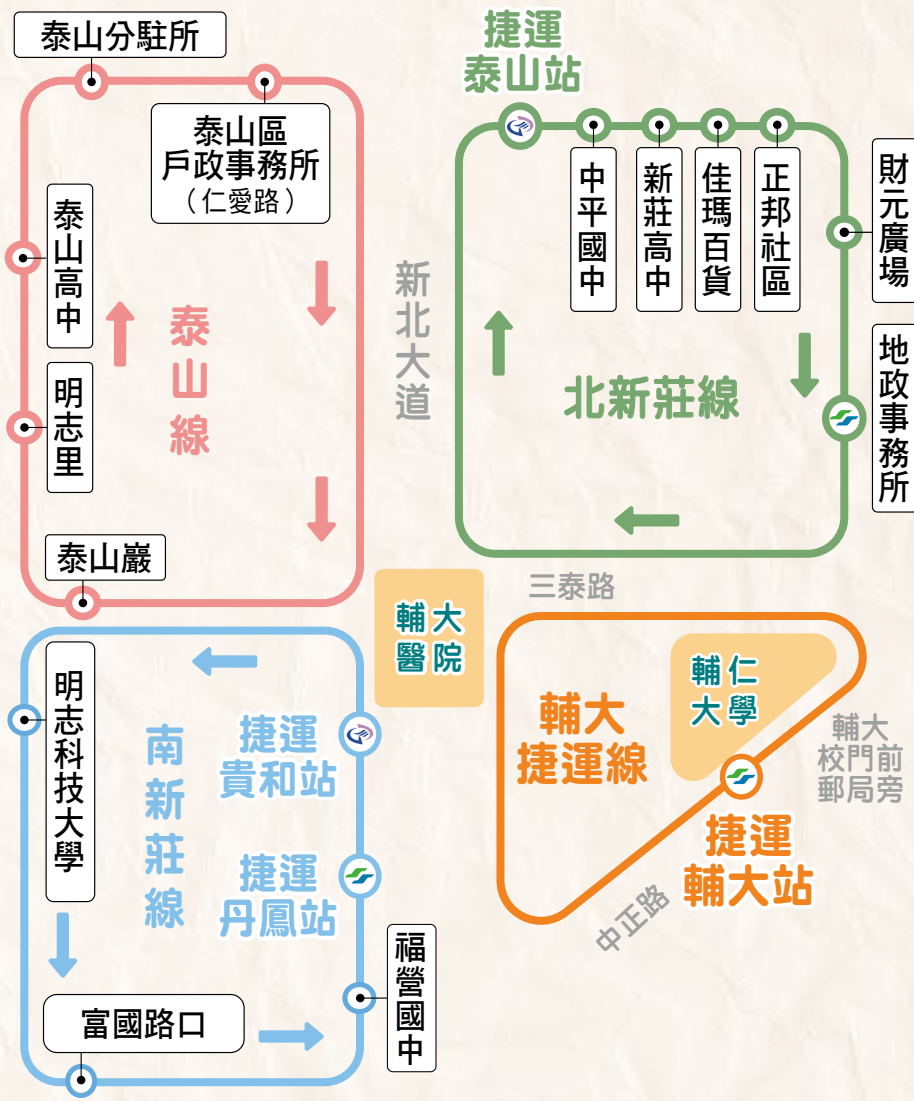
泰山分駐所

泰山區
戶政事務所
（仁愛路）

泰山高中

明志里

泰山線

泰山巖

新北大道

捷運
泰山站

中平國中

新莊高中

佳瑪百貨

正邦社區

財元廣場

地政事務所

北新莊線

三泰路

輔大醫院

明志科技大學

南新莊線

捷運
貴和站

捷運
丹鳳站

富國路口

福營國中

輔仁大學

輔大捷運線

輔大
校門前
郵局旁

捷運
輔大站

中正路